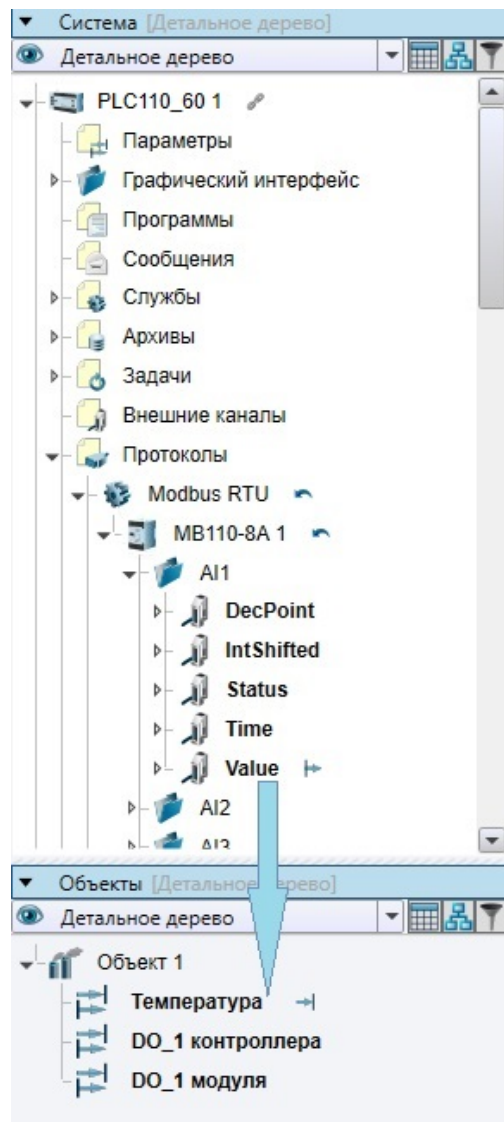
Система [Детальное дерево]
Детальное дерево
PLC110_60 1
Параметры
Графический интерфейс
Программы
Сообщения
Службы
Архивы
Задачи
Внешние каналы
Протоколы
Modbus RTU
MB110-8A 1
AI1
DecPoint
IntShifted
Status
Time
Value
AI2
AI3
Объекты [Детальное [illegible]ерево]
Детальное дерево
Объект 1
Температура
DO_1 контроллера
DO_1 модуля